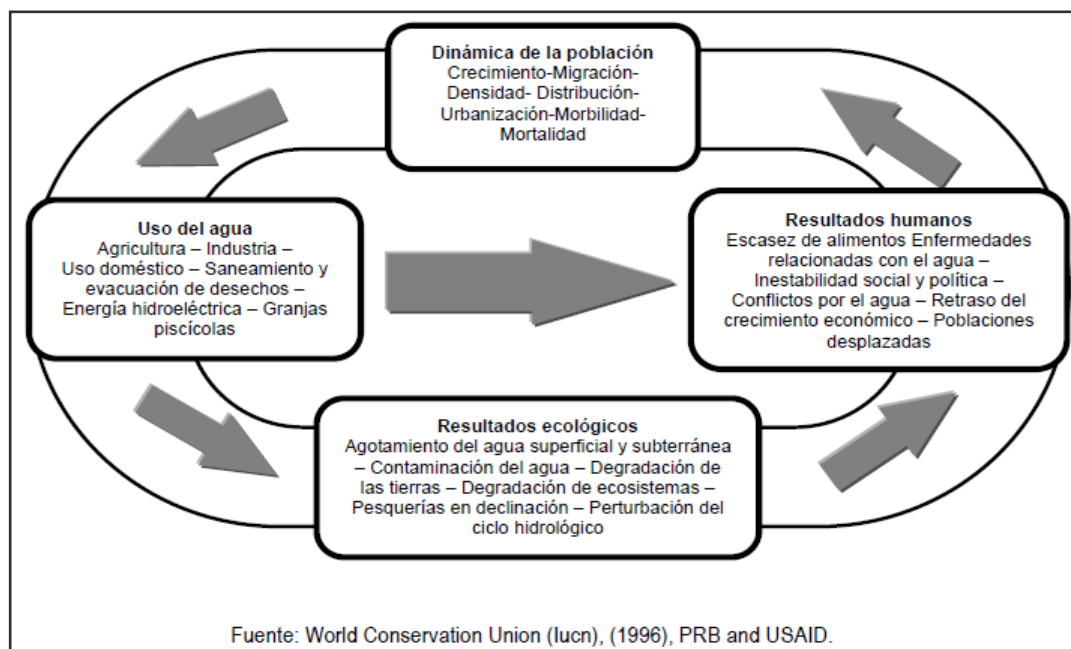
Dinámica de la población
Crecimiento-Migración-Densidad- Distribución-Urbanización-Morbilidad-Mortalidad

Uso del agua
Agricultura – Industria – Uso doméstico – Saneamiento y evacuación de desechos – Energía hidroeléctrica – Granjas piscícolas

Resultados humanos
Escasez de alimentos Enfermedades relacionadas con el agua – Inestabilidad social y política – Conflictos por el agua – Retraso del crecimiento económico – Poblaciones desplazadas

Resultados ecológicos
Agotamiento del agua superficial y subterránea – Contaminación del agua – Degradación de las tierras – Degradación de ecosistemas – Pesquerías en declinación – Perturbación del ciclo hidrológico

Fuente: World Conservation Union (Iucn), (1996), PRB and USAID.